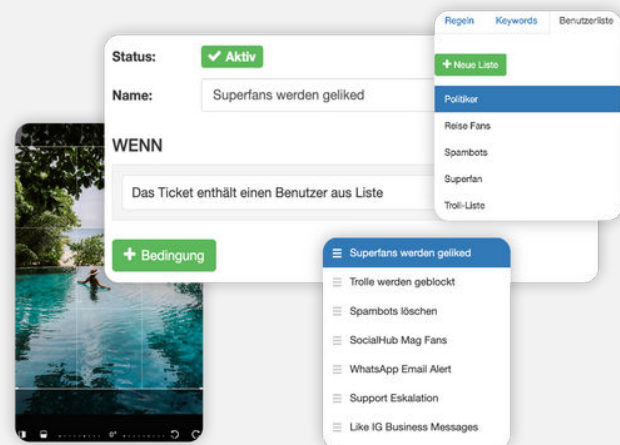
Regeln Keywords Benutzerliste

+ Neue Liste

Politiker
Reise Fans
Spambots
Superfan
Troll-Liste

Status: ✔ Aktiv

Name: Superfans werden geliked

WENN

Das Ticket enthält einen Benutzer aus Liste

+ Bedingung

Superfans werden geliked
Trolle werden geblockt
Spambots löschen
SocialHub Mag Fans
WhatsApp Email Alert
Support Eskalation
Like IG Business Messages